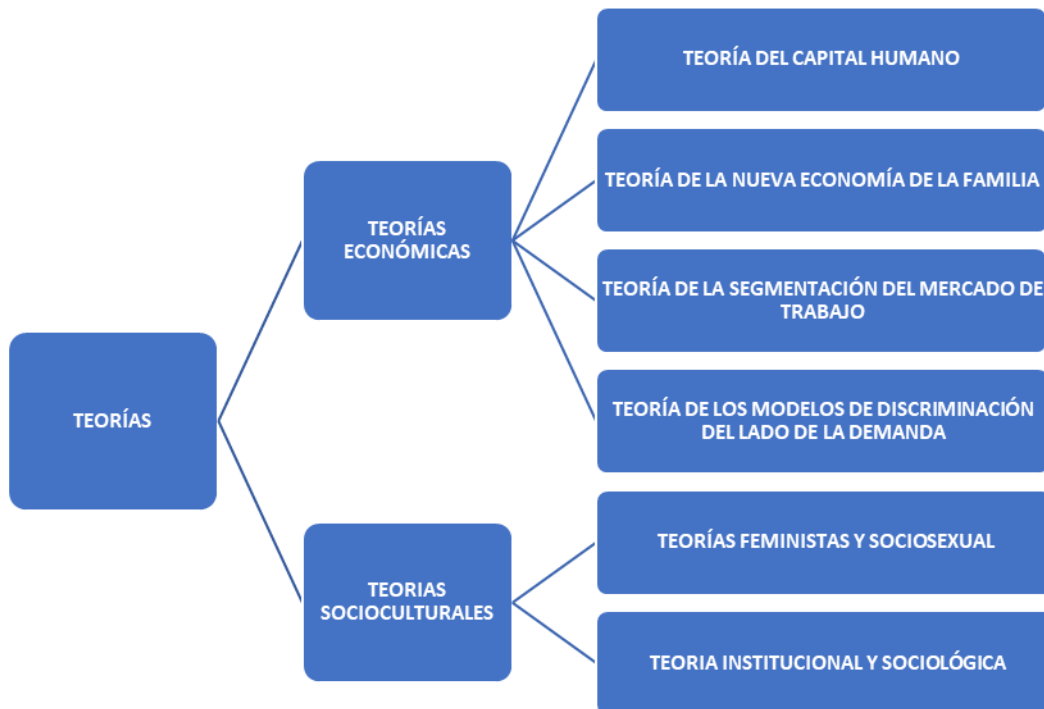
TEORÍAS

TEORÍAS ECONÓMICAS

TEORÍA DEL CAPITAL HUMANO

TEORÍA DE LA NUEVA ECONOMÍA DE LA FAMILIA

TEORÍA DE LA SEGMENTACIÓN DEL MERCADO DE TRABAJO

TEORÍA DE LOS MODELOS DE DISCRIMINACIÓN DEL LADO DE LA DEMANDA

TEORIAS SOCIOCULTURALES

TEORÍAS FEMINISTAS Y SOCIOSEXUAL

TEORIA INSTITUCIONAL Y SOCIOLÓGICA